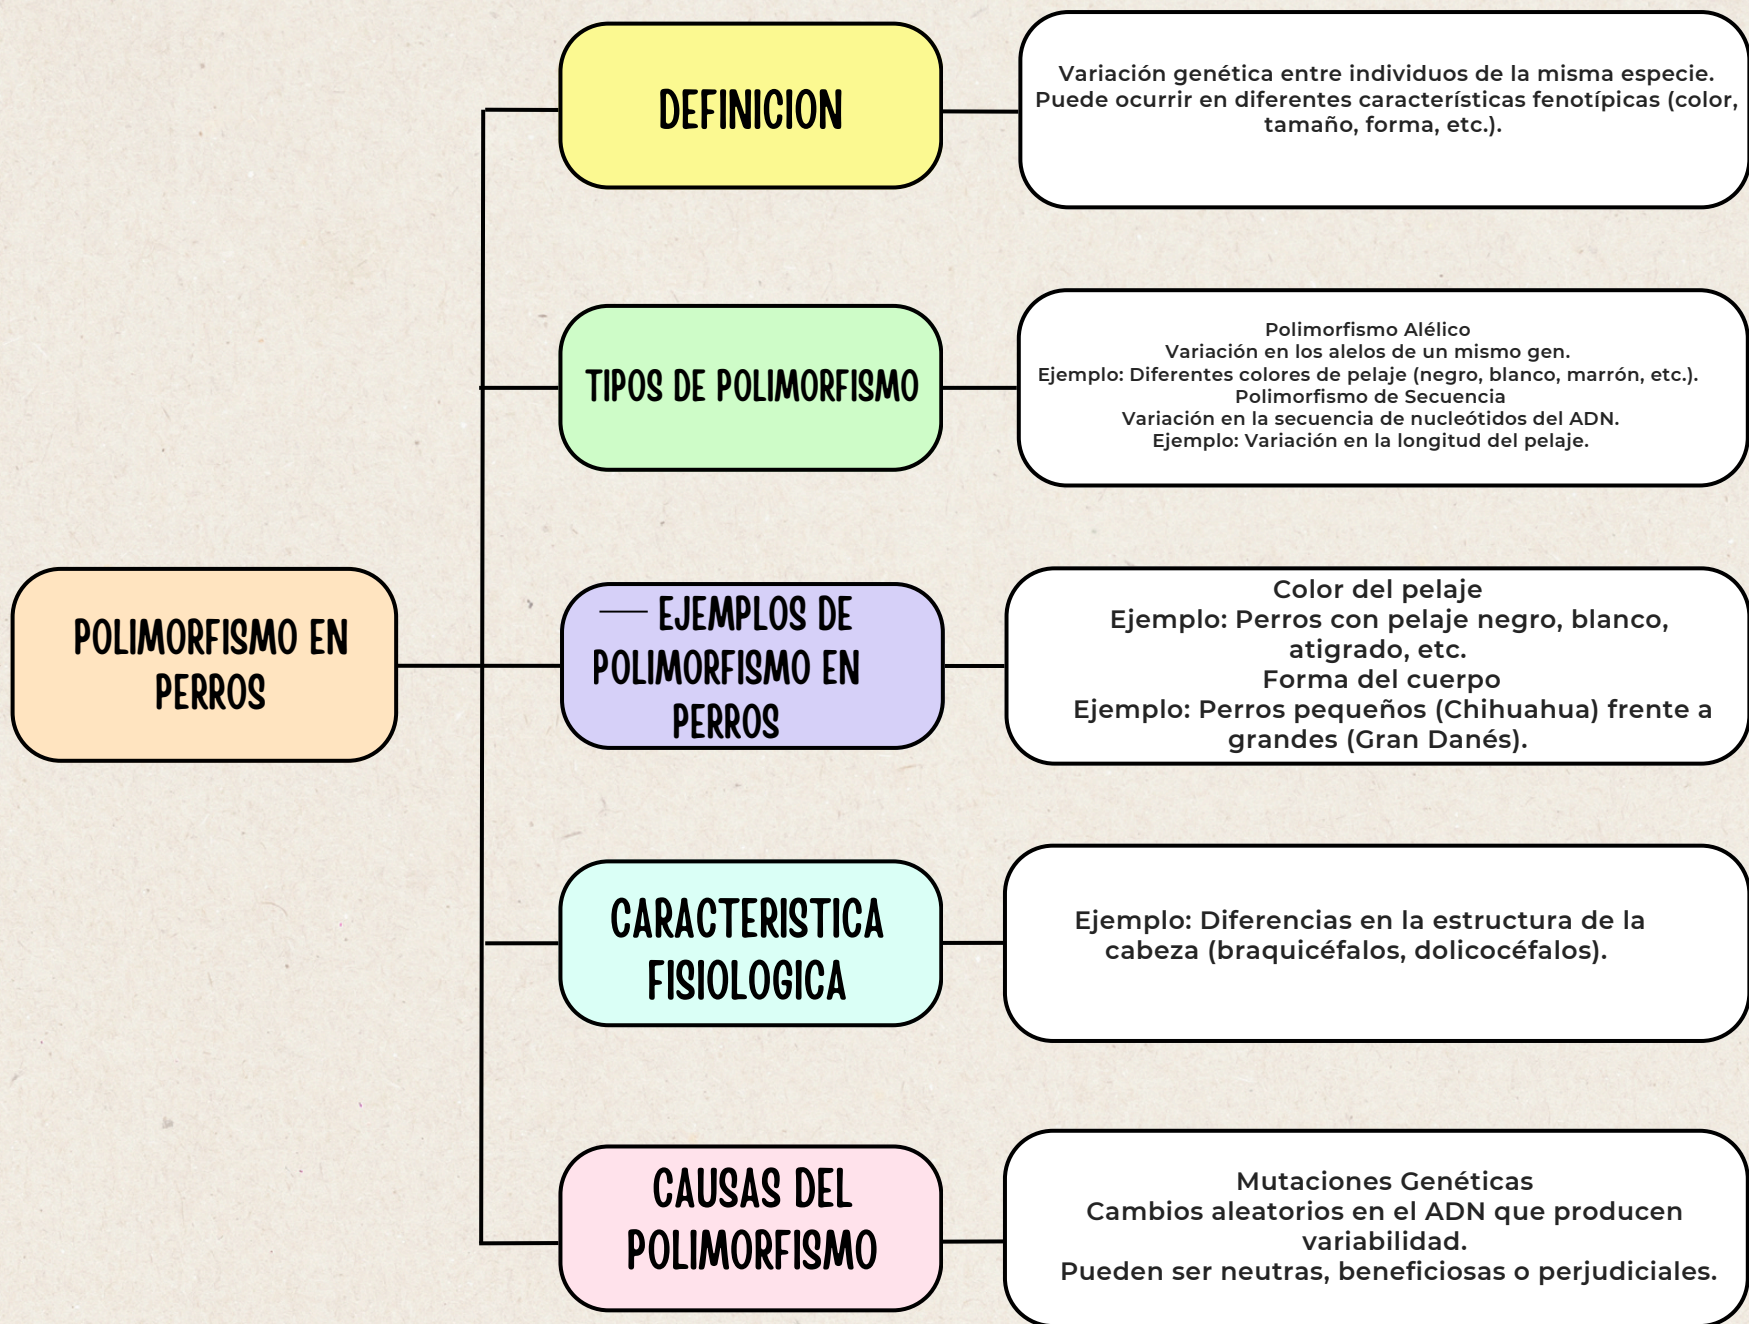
POLIMORFISMO EN PERROS

DEFINICION

Variación genética entre individuos de la misma especie. Puede ocurrir en diferentes características fenotípicas (color, tamaño, forma, etc.).

TIPOS DE POLIMORFISMO

Polimorfismo Alélico
Variación en los alelos de un mismo gen.
Ejemplo: Diferentes colores de pelaje (negro, blanco, marrón, etc.).
Polimorfismo de Secuencia
Variación en la secuencia de nucleótidos del ADN.
Ejemplo: Variación en la longitud del pelaje.

EJEMPLOS DE POLIMORFISMO EN PERROS

Color del pelaje
Ejemplo: Perros con pelaje negro, blanco, atigrado, etc.
Forma del cuerpo
Ejemplo: Perros pequeños (Chihuahua) frente a grandes (Gran Danés).

CARACTERISTICA FISIOLOGICA

Ejemplo: Diferencias en la estructura de la cabeza (braquicéfalos, dolicocéfalos).

CAUSAS DEL POLIMORFISMO

Mutaciones Genéticas
Cambios aleatorios en el ADN que producen variabilidad.
Pueden ser neutras, beneficiosas o perjudiciales.